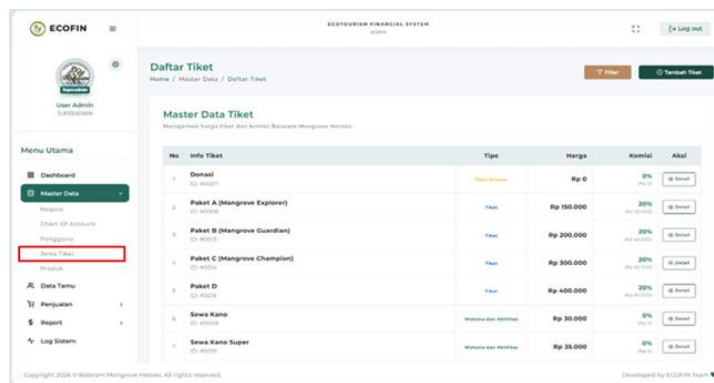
ECOFIN

ECOTOURISM FINANCIAL SYSTEM
ECOFIN

[+ Log out

User Admin
SUPERADMIN

Menu Utama

Dashboard
Master Data
Negara
Chart Of Account
Pengguna
Jenis Tiket
Produk
Data Tamu
Penjualan
Report
Log Sistem

Daftar Tiket
Home / Master Data / Daftar Tiket

Filter
Tambah Tiket

Master Data Tiket
Manajemen harga tiket dan komisi Balaram Mangrove Heroes.

| No | Info Tiket | Tipe | Harga | Komisi | Aksi |
|---|---|---|---|---|---|
| 1 | Donasi ID: #0001 | Tiket Donasi | Rp 0 | 0% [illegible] | Detail |
| 2 | Paket A (Mangrove Explorer) ID: #0006 | Tiket | Rp 150.000 | 20% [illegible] | Detail |
| 3 | Paket B (Mangrove Guardian) ID: #0013 | Tiket | Rp 200.000 | 20% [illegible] | Detail |
| 4 | Paket C (Mangrove Champion) ID: #0014 | Tiket | Rp 300.000 | 20% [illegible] | Detail |
| 5 | Paket D ID: #0016 | Tiket | Rp 400.000 | 20% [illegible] | Detail |
| 6 | Sewa Kano ID: #0008 | Wahana dan Aktifitas | Rp 30.000 | 0% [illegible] | Detail |
| 7 | Sewa Kano Super ID: #0011 | Wahana dan Aktifitas | Rp 35.000 | 0% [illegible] | Detail |

Copyright 2026 © Balaram Mangrove Heroes. All rights reserved.
Developed by ECOFIN Team